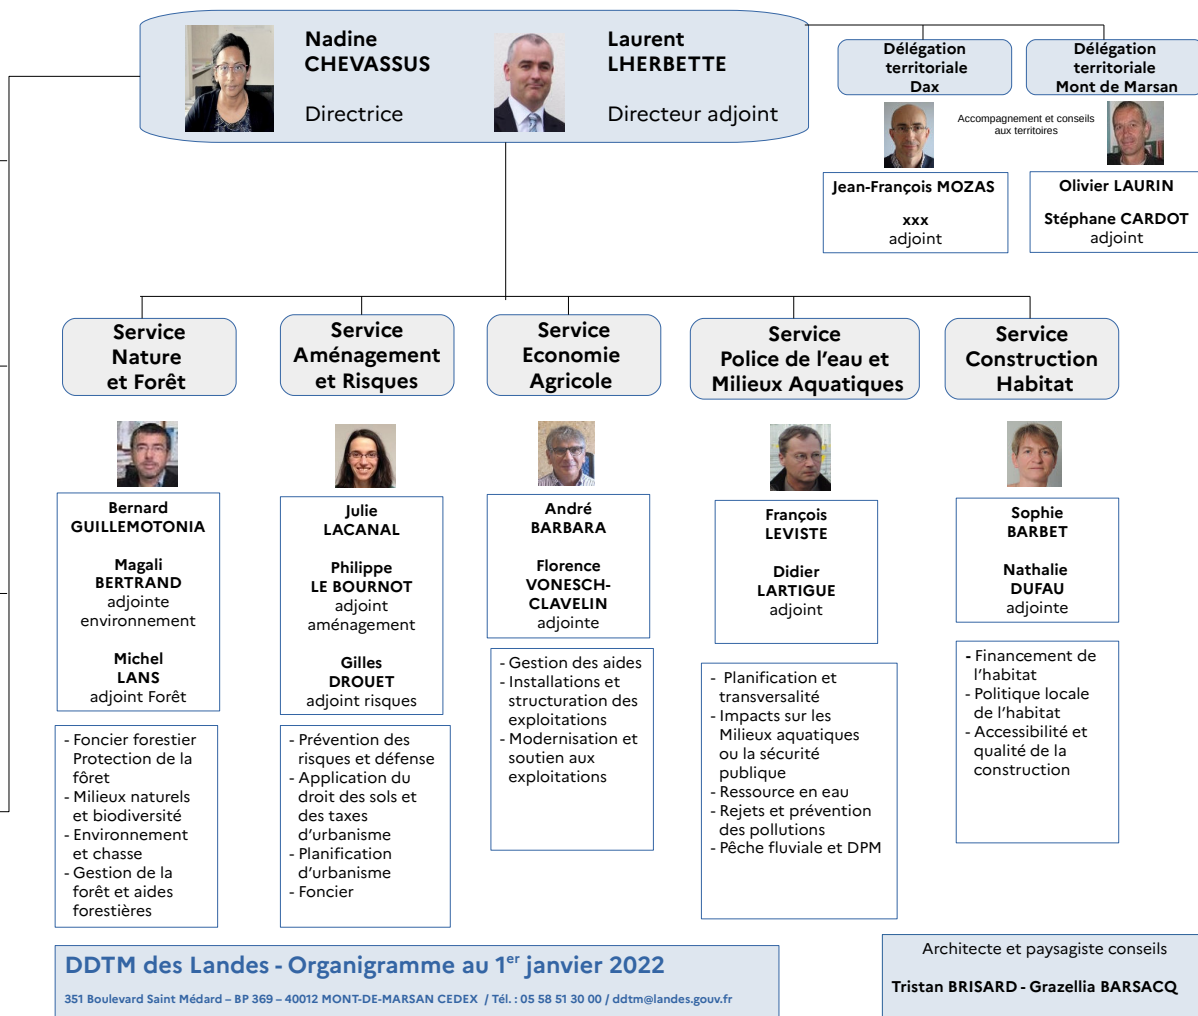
Nadine CHEVASSUS

Directrice

Laurent LHERBETTE

Directeur adjoint

Délégation territoriale Dax

Délégation territoriale Mont de Marsan

Accompagnement et conseils aux territoires

Jean-François MOZAS

xxx
adjoint

Olivier LAURIN

Stéphane CARDOT
adjoint

Service Nature et Forêt

Bernard GUILLEMOTONIA

Magali BERTRAND
adjointe environnement

Michel LANS
adjoint Forêt

- Foncier forestier Protection de la fôret
- Milieux naturels et biodiversité
- Environnement et chasse
- Gestion de la forêt et aides forestières

Service Aménagement et Risques

Julie LACANAL

Philippe LE BOURNOT
adjoint aménagement

Gilles DROUET
adjoint risques

- Prévention des risques et défense
- Application du droit des sols et des taxes d'urbanisme
- Planification d'urbanisme
- Foncier

Service Economie Agricole

André BARBARA

Florence VONESCH-CLAVELIN
adjointe

- Gestion des aides
- Installations et structuration des exploitations
- Modernisation et soutien aux exploitations

Service Police de l'eau et Milieux Aquatiques

François LEVISTE

Didier LARTIGUE
adjoint

- Planification et transversalité
- Impacts sur les Milieux aquatiques ou la sécurité publique
- Ressource en eau
- Rejets et prévention des pollutions
- Pêche fluviale et DPM

Service Construction Habitat

Sophie BARBET

Nathalie DUFAU
adjointe

- Financement de l'habitat
- Politique locale de l'habitat
- Accessibilité et qualité de la construction

DDTM des Landes - Organigramme au 1$^{er}$ janvier 2022

351 Boulevard Saint Médard – BP 369 – 40012 MONT-DE-MARSAN CEDEX / Tél. : 05 58 51 30 00 / ddtm@landes.gouv.fr

Architecte et paysagiste conseils

Tristan BRISARD - Gazellia BARSACQ